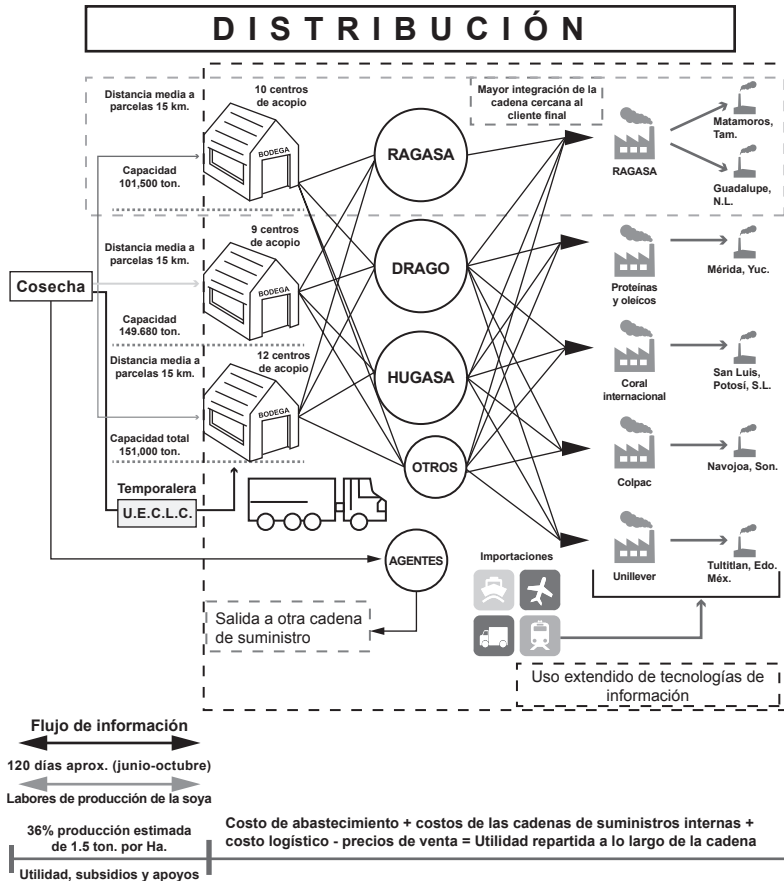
DISTRIBUCIÓN

Distancia media a parcelas 15 km.

10 centros de acopio

BODEGA

Capacidad 101,500 ton.

Mayor integración de la cadena cercana al cliente final

RAGASA

RAGASA

Matamoros, Tam.

Guadalupe, N.L.

Distancia media a parcelas 15 km.

9 centros de acopio

BODEGA

DRAGO

Proteínas y oleícos

Mérida, Yuc.

Cosecha

Capacidad 149.680 ton.

Distancia media a parcelas 15 km.

12 centros de acopio

BODEGA

HUGASA

Coral internacional

San Luis, Potosí, S.L.

Capacidad total 151,000 ton.

OTROS

Colpac

Navojoa, Son.

Temporalera

U.E.C.L.C.

AGENTES

Importaciones

Unillever

Tultitlan, Edo. Méx.

Salida a otra cadena de suministro

Uso extendido de tecnologías de información

Flujo de información

120 días aprox. (junio-octubre)

Labores de producción de la soya

36% producción estimada de 1.5 ton. por Ha.

Utilidad, subsidios y apoyos

Costo de abastecimiento + costos de las cadenas de suministros internas + costo logístico - precios de venta = Utilidad repartida a lo largo de la cadena